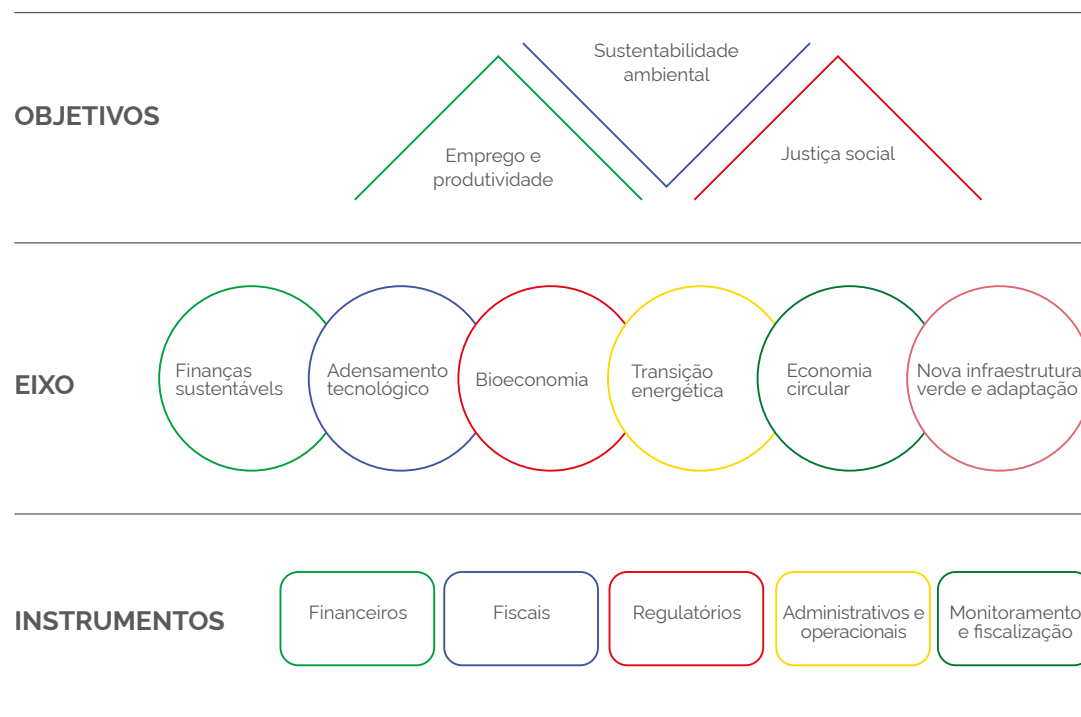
OBJETIVOS

Sustentabilidade ambiental

Emprego e produtividade

Justiça social

EIXO

Finanças sustentáveis

Adensamento tecnológico

Bioeconomia

Transição energética

Economia circular

Nova infraestrutura verde e adaptação

INSTRUMENTOS

Financeiros

Fiscais

Regulatórios

Administrativos e operacionais

Monitoramento e fiscalização